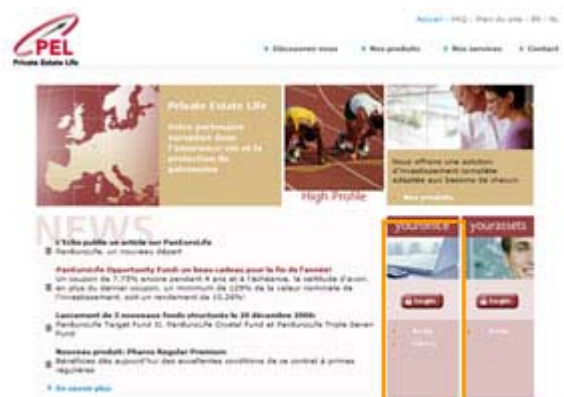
PEL
Private Estate Life

Accueil - FAQ - Plan du site - EN - NL

Découvrez-nous
Nos produits
Nos services
Contact

Private Estate Life

Votre partenaire européen dans l'assurance vie et la protection de patrimoine

High Profile

Vous offrons une solution d'investissement innovante adaptée aux besoins de chacun

Nos produits

NEWS

L'Echo publie un article sur PanEuroLife
PanEuroLife, un nouveau départ

PanEuroLife Opportunity Fund: un beau cadeau pour la fin de l'année!
Un coupon de 7,75% annuel pendant 4 ans et à l'échéance, la certitude d'avoir, en plus du dernier coupon, un minimum de 125% de la valeur nominale de l'investissement, soit un rendement de 10,26%!

Lancement de 3 nouveaux fonds structurés le 20 décembre 2006:
PanEuroLife Target Fund III, PanEuroLife Crystal Fund et PanEuroLife Triple Seven Fund

Nouveau produit: Pharos Regular Premium
Bénéficiez dès aujourd'hui des excellentes conditions de ce contrat à primes régulières

En savoir plus

yourance

yourassets

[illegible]

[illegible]

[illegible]
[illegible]

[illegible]